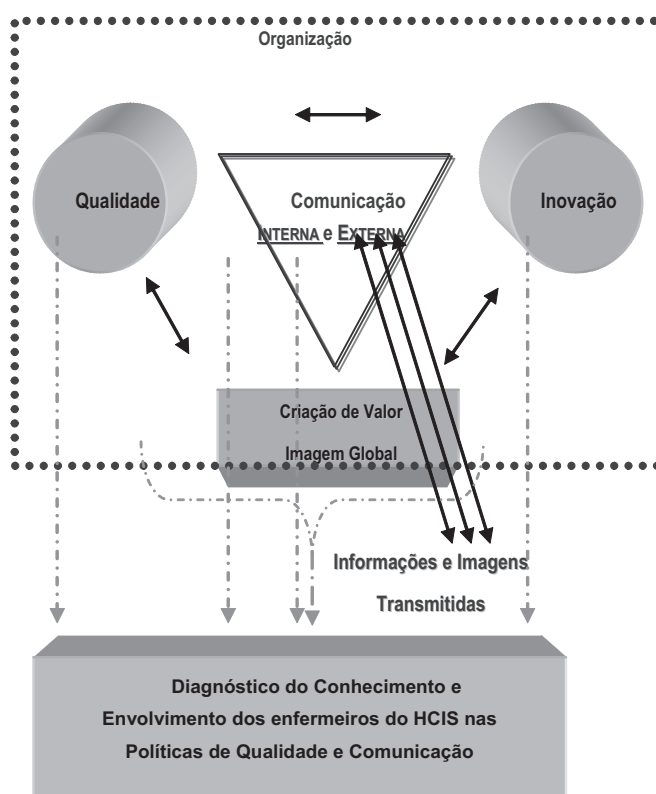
Organização

Qualidade

Comunicação

INTERNA e EXTERNA

Inovação

Criação de Valor

Imagem Global

Informações e Imagens

Transmitidas

Diagnóstico do Conhecimento e Envolvimento dos enfermeiros do HCIS nas Políticas de Qualidade e Comunicação